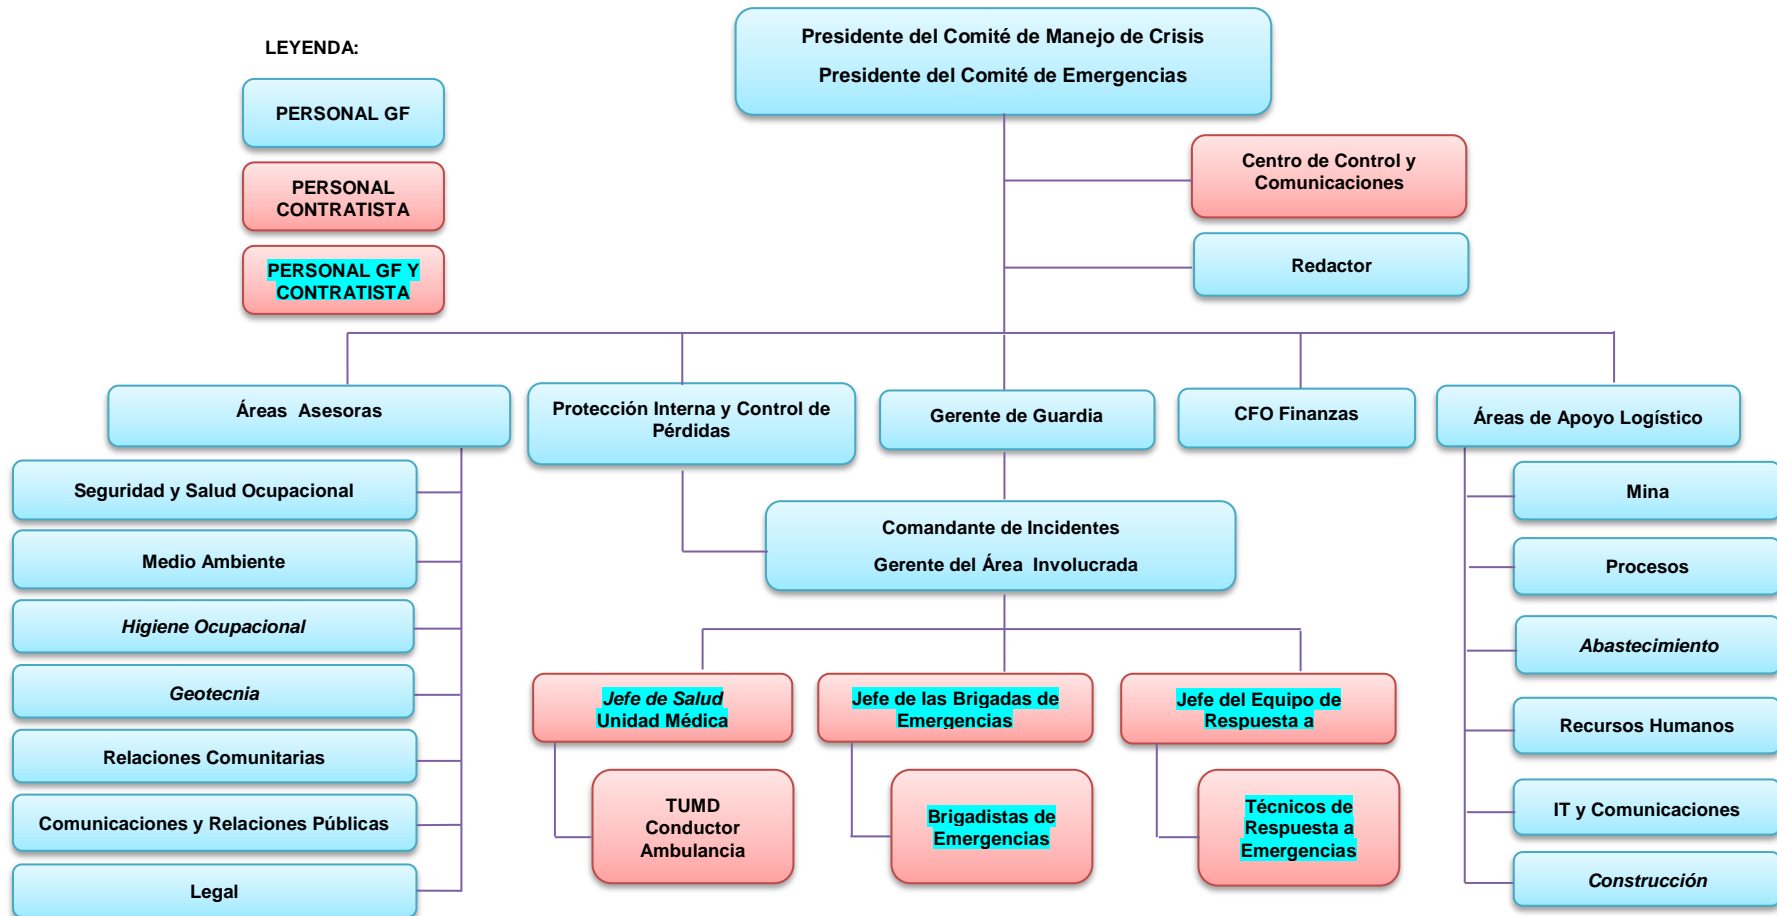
LEYENDA:

PERSONAL GF

PERSONAL CONTRATISTA

PERSONAL GF Y CONTRATISTA

Presidente del Comité de Manejo de Crisis

Presidente del Comité de Emergencias

Centro de Control y Comunicaciones

Redactor

Áreas Asesoras

Seguridad y Salud Ocupacional

Medio Ambiente

*Higiene Ocupacional*

*Geotecnia*

Relaciones Comunitarias

Comunicaciones y Relaciones Públicas

Legal

Protección Interna y Control de Pérdidas

Gerente de Guardia

CFO Finanzas

Áreas de Apoyo Logístico

Mina

Procesos

*Abastecimiento*

Recursos Humanos

IT y Comunicaciones

*Construcción*

Comandante de Incidentes

Gerente del Área Involucrada

*Jefe de Salud* Unidad Médica

TUMD Conductor Ambulancia

Jefe de las Brigadas de Emergencias

Brigadistas de Emergencias

Jefe del Equipo de Respuesta a

Técnicos de Respuesta a Emergencias